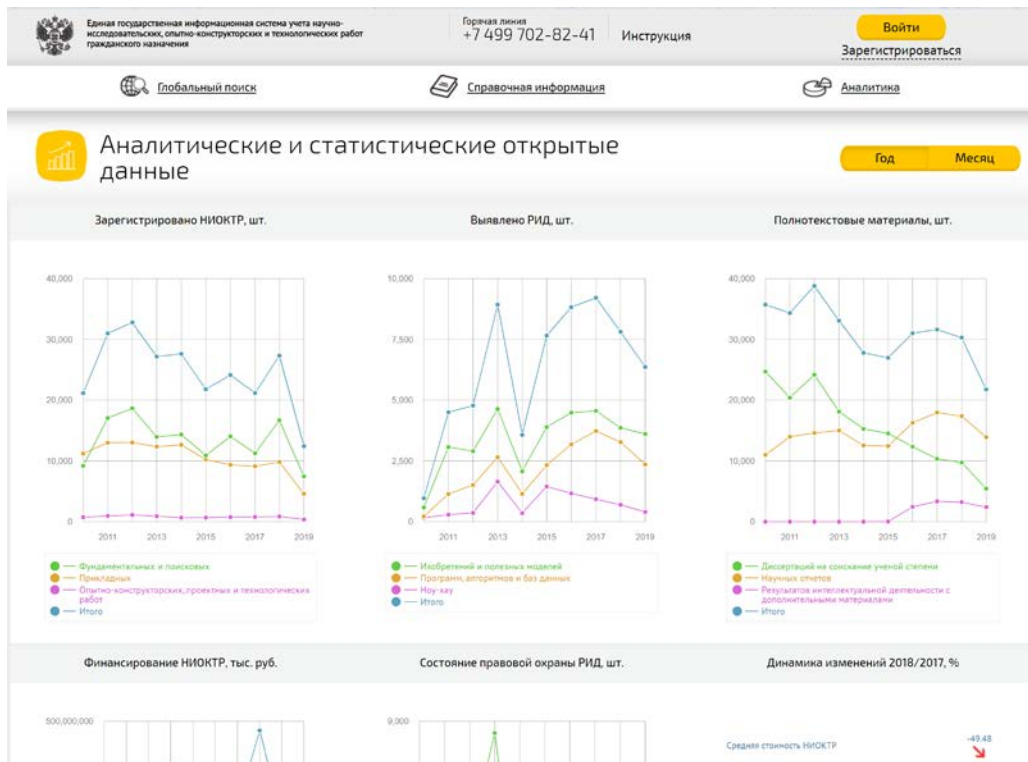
Единая государственная информационная система учета научно-исследовательских, опытно-конструкторских и технологических работ гражданского назначения

Горячая линия
+7 499 702-82-41

Инструкция

Войти

Зарегистрироваться

Глобальный поиск

Справочная информация

Аналитика

Аналитические и статистические открытые данные

Год

Месяц

Зарегистрировано НИОКТР, шт.

40,000
30,000
20,000
10,000
0
2011
2013
2015
2017
2019

— Фундаментальных и поисковых
— Прикладных
— Опытно-конструкторских, проектных и технологических работ
— Итого

Выявлено РИД, шт.

10,000
7,500
5,000
2,500
0
2011
2013
2015
2017
2019

— Изобретений и полезных моделей
— Программ, алгоритмов и баз данных
— Ноу-хау
— Итого

Полнотекстовые материалы, шт.

40,000
30,000
20,000
10,000
0
2011
2013
2015
2017
2019

— Диссертаций на соискание ученой степени
— Научных отчетов
— Результатов интеллектуальной деятельности с дополнительными материалами
— Итого

Финансирование НИОКТР, тыс. руб.

500,000,000

Состояние правовой охраны РИД, шт.

9,000

Динамика изменений 2018/2017, %

Средняя стоимость НИОКТР

-49.48